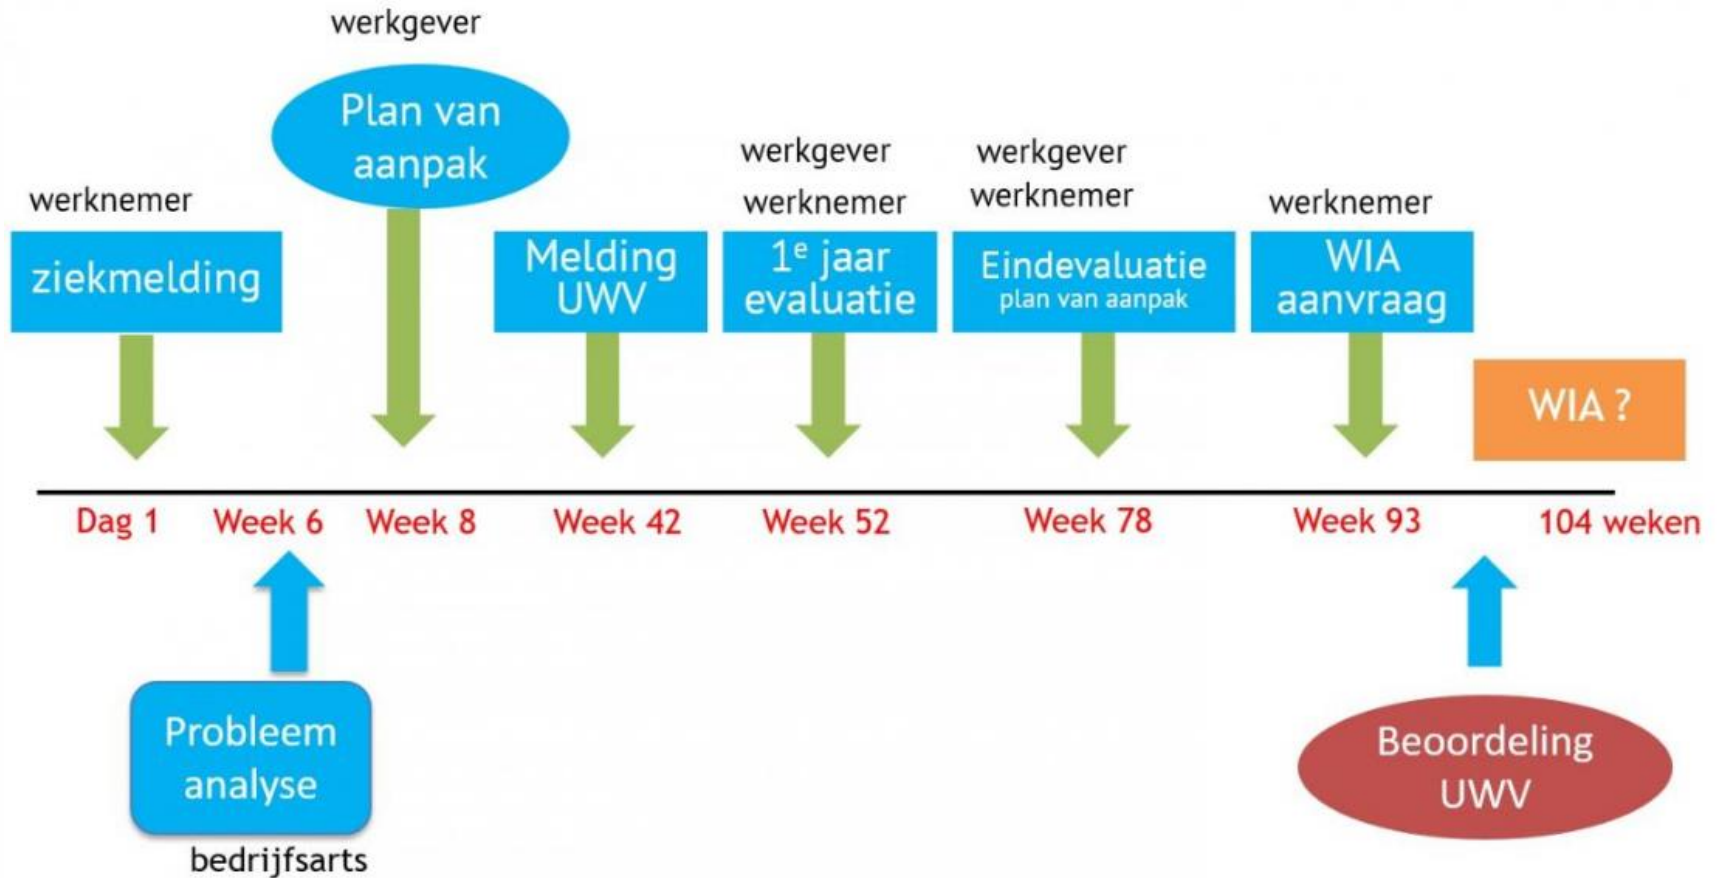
werkgever

Plan van aanpak

werknemer

ziekmelding

Melding UWV

werkgever
werknemer

1$^e$ jaar evaluatie

werkgever
werknemer

Eindevaluatie
plan van aanpak

werknemer

WIA aanvraag

WIA ?

Dag 1
Week 6
Week 8
Week 42
Week 52
Week 78
Week 93
104 weken

Probleem analyse

bedrijfsarts

Beoordeling UWV